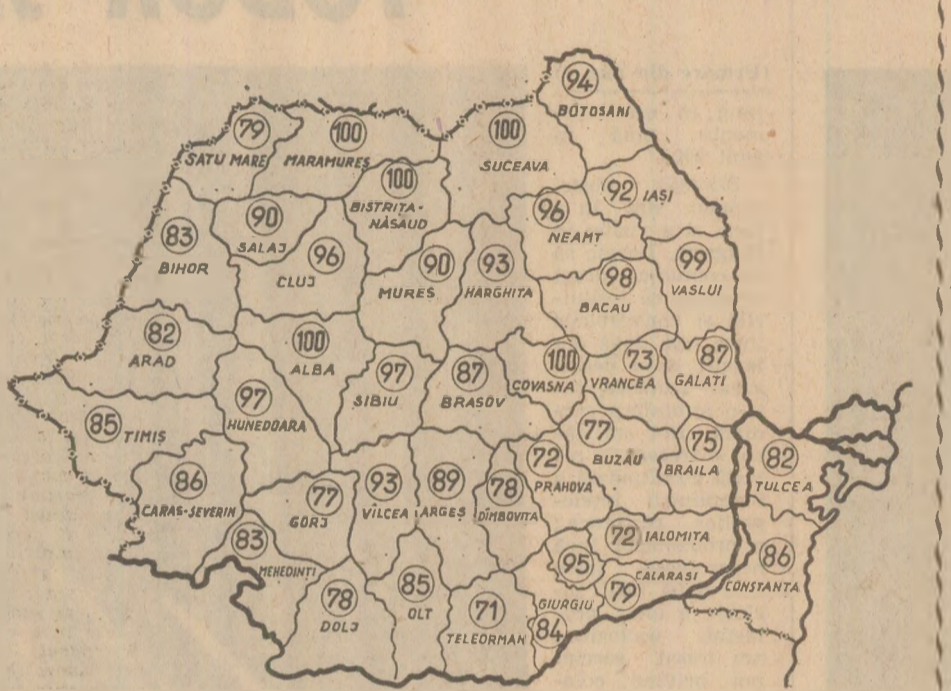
94
BOTOSANI
79
SATU MARE
100
MARAMURES
100
SUCEAVA
100
BISTRITA-NĂSAUD
92
IAȘI
90
SALAJ
96
NEAMT
83
BIHOR
96
CLUJ
90
MURES
93
HARGHITA
98
BACAU
99
VASLUI
82
ARAD
100
ALBA
97
SIBIU
87
BRASOV
100
COVASNA
73
VRANCEA
87
GALATI
85
TIMIȘ
97
HUNEDOARA
77
BUZĂU
75
BRAILA
72
PRAHOVA
82
TULCEA
86
CARAS-SEVERIN
77
GORJ
93
VÎLCEA
89
ARGEȘ
78
DÎMBOVITA
72
IALOMITA
83
MEHEDINTI
95
86
CONSTANTA
79
CALARASI
78
DOLJ
85
OLT
71
TELEORMAN
GIURGIU
84